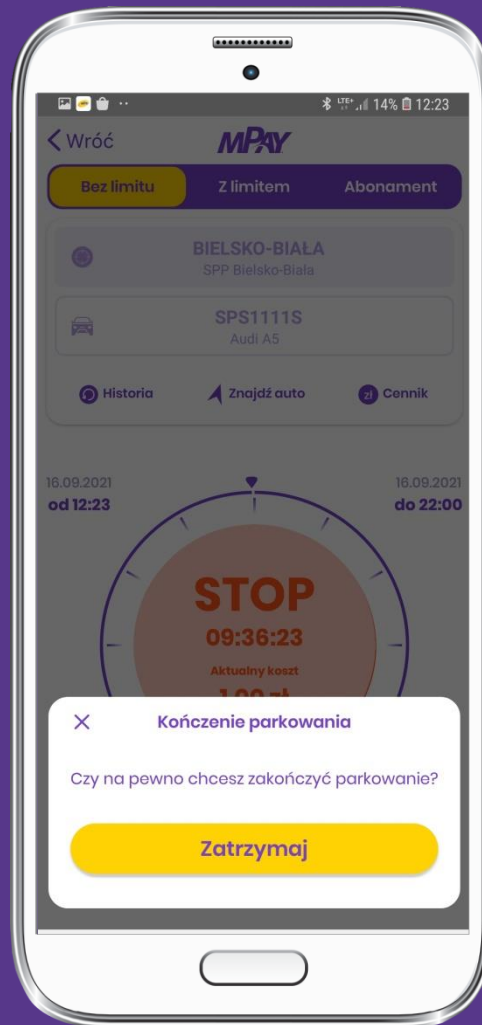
14% 12:23

Wróć
MPAY

Bez limitu
Z limitem
Abonament

BIELSKO-BIAŁA
SPP Bielsko-Biała

SPS1111S
Audi A5

Historia
Znajdź auto
Cennik

16.09.2021
od 12:23

16.09.2021
do 22:00

STOP
09:36:23
Aktualny koszt
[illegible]

Kończenie parkowania

Czy na pewno chcesz zakończyć parkowanie?

Zatrzymaj